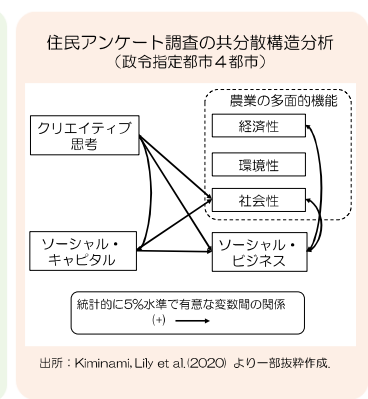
住民アンケート調査の共分散構造分析
（政令指定都市４都市）

クリエイティブ
思考

ソーシャル・
キャピタル

農業の多面的機能

経済性

環境性

社会性

ソーシャル・
ビジネス

統計的に5%水準で有意な変数間の関係
(+)

出所：Kiminami, Lily et al.(2020) より一部抜粋作成.